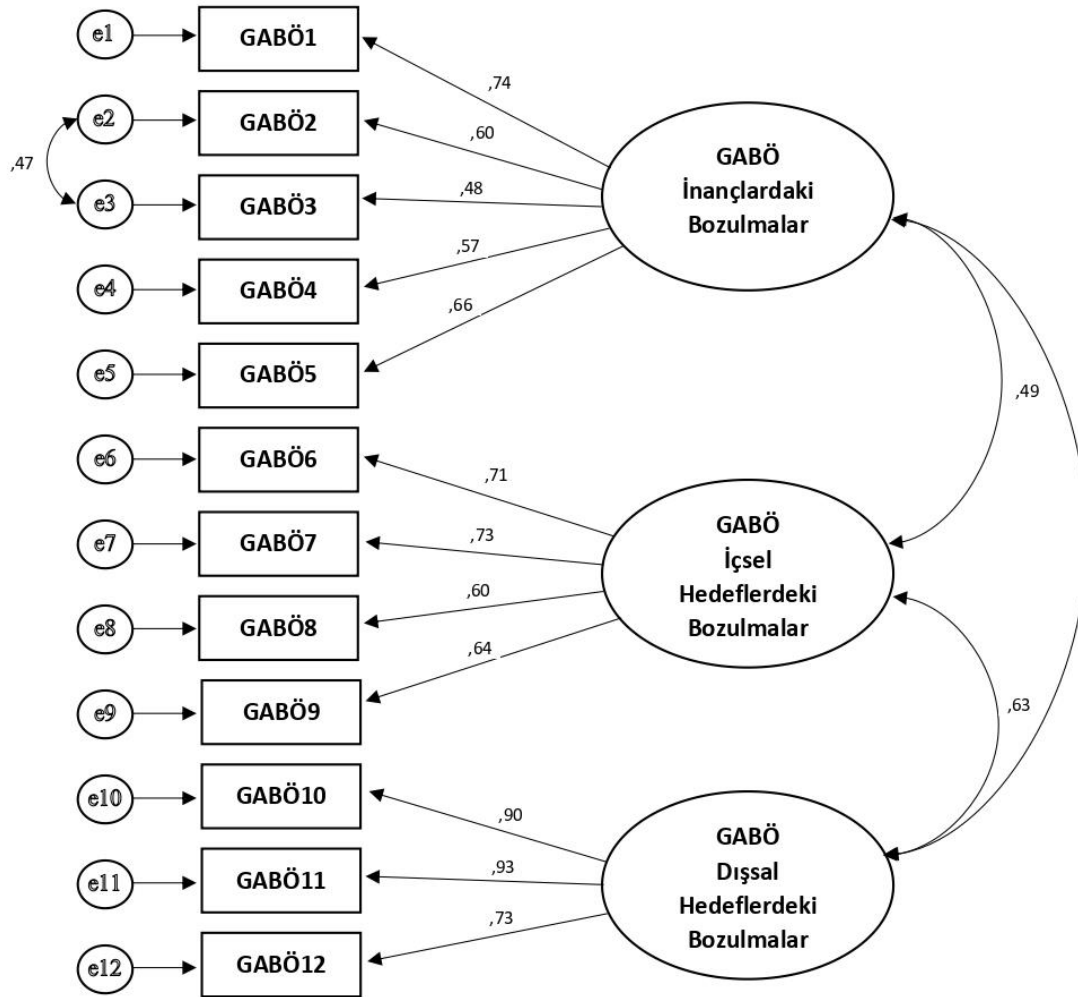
e1
GABÖ1
,74
e2
GABÖ2
,60
,47
e3
GABÖ3
,48
GABÖ
İnançlardaki
Bozulmalar
e4
GABÖ4
,57
,66
e5
GABÖ5
,49
e6
GABÖ6
,71
e7
GABÖ7
,73
GABÖ
İçsel
Hedeflerdeki
Bozulmalar
e8
GABÖ8
,60
,64
e9
GABÖ9
,63
e10
GABÖ10
,90
e11
GABÖ11
,93
GABÖ
Dışsal
Hedeflerdeki
Bozulmalar
,73
e12
GABÖ12